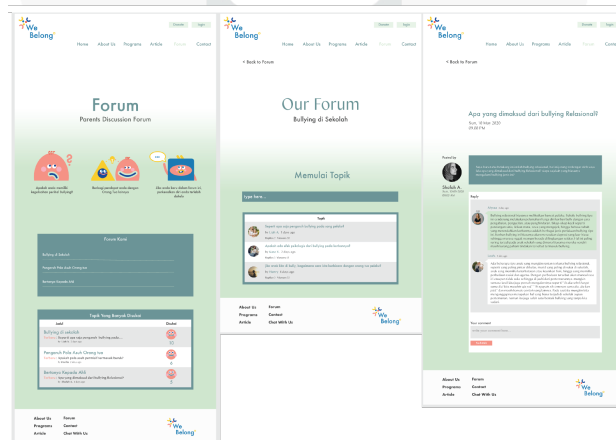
We Belong

Donate Login

Home About Us Programs Article Forum Contact

Forum
Parents Discussion Forum

Apakah anda memiliki kegelisahan perihal bullying?

Berbagi pandangan anda dengan Orang Tua lainnya

Jika terdeteksi adanya forum ini, perhatikan dan waspadai pembully telah terjadi di sekitar anda

Forum Rumi

Bullying di Sekolah

Pengaruh Pola Asuh Orang tua

Bertanya Kepada Ahli

Topik Yang Banyak Diulas

Judul

Bullying di sekolah

Pengaruh Pola Asuh Orang tua

Bertanya Kepada Ahli

About Us Forum
Programs Contact
Article Chat With Us

We Belong

< Back to Forum

Our Forum
Bullying di Sekolah

Memulai Topik

type here...

Topik

About Us Forum
Programs Contact
Article Chat With Us

We Belong

< Back to Forum

Apa yang dimaksud dari Bullying Relasional?
Sun, 14 Mar 2021
09:00 PM

Posted by

Sheila A.

Reply

Your comment

About Us Forum
Programs Contact
Article Chat With Us

We Belong